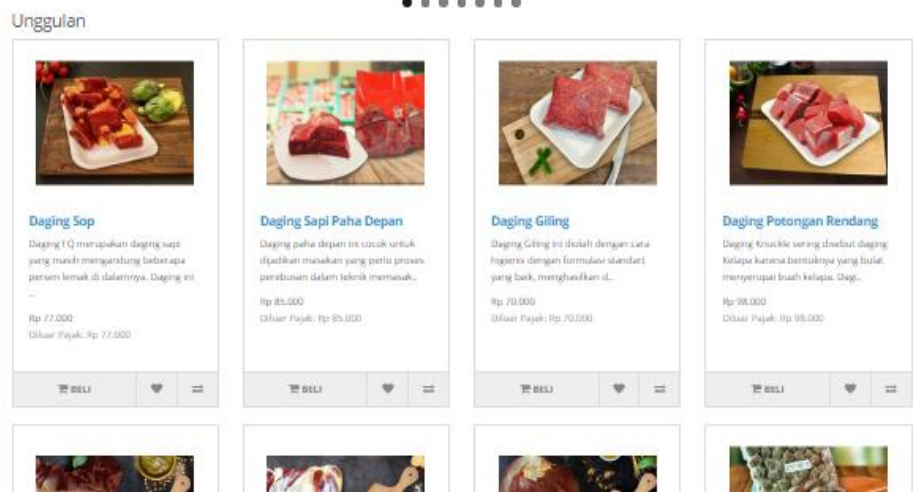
Unggulan

Daging Sop

Daging FQ merupakan daging sapi yang masih mengandung beberapa persen lemak di dalamnya. Daging ini ...

Rp 77.000

Diluar Pajak: Rp 77.000

BELI

Daging Sapi Paha Depan

Daging paha depan ini cocok untuk dijadikan masakan yang perlu proses perebusan dalam teknik memasak..

Rp 85.000

Diluar Pajak: Rp 85.000

BELI

Daging Giling

Daging Giling ini diolah dengan cara higienis dengan formulasi standart yang baik, menghasilkan d..

Rp 70.000

Diluar Pajak: Rp 70.000

BELI

Daging Potongan Rendang

Daging Knuckle sering disebut daging Kelapa karena bentuknya yang bulat menyerupai buah kelapa. Dagi..

Rp 98.000

Diluar Pajak: Rp 98.000

BELI